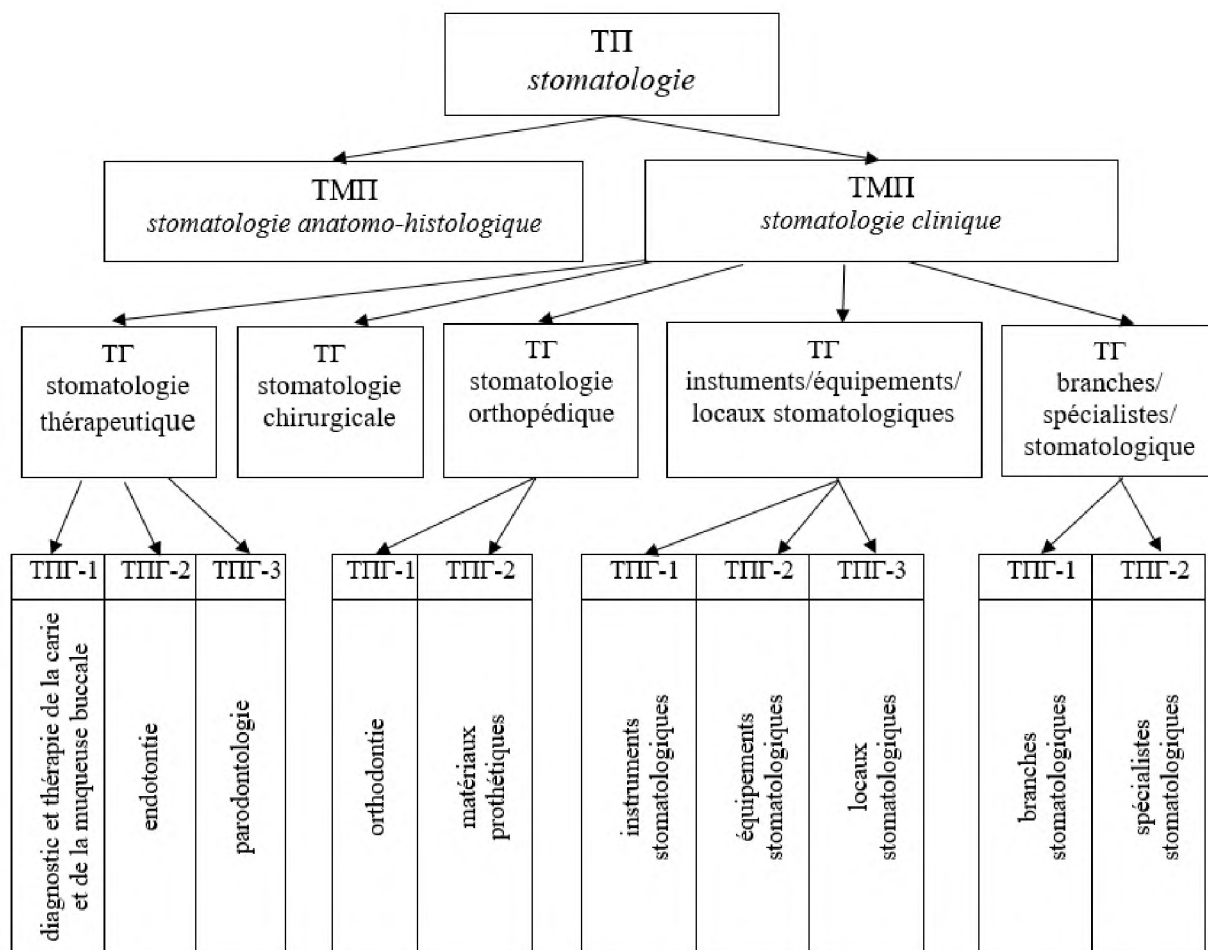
ТП
stomatologie

ТМП
stomatologie anatomo-histologique

ТМП
stomatologie clinique

ТГ
stomatologie thérapeutique

ТГ
stomatologie chirurgicale

ТГ
stomatologie orthopédique

ТГ
instuments/équipements/ locaux stomatologiques

ТГ
branches/ spécialistes/ stomatologique

| ТПГ-1 | ТПГ-2 | ТПГ-3 |
|---|---|---|
| diagnostic et thérapie de la carie et de la muqueuse buccale | endotontie | parodontologie |

| ТПГ-1 | ТПГ-2 |
|---|---|
| orthodontie | matériaux prothétiques |

| ТПГ-1 | ТПГ-2 | ТПГ-3 |
|---|---|---|
| instruments stomatologiques | équipements stomatologiques | locaux stomatologiques |

| ТПГ-1 | ТПГ-2 |
|---|---|
| branches stomatologiques | spécialistes stomatologiques |